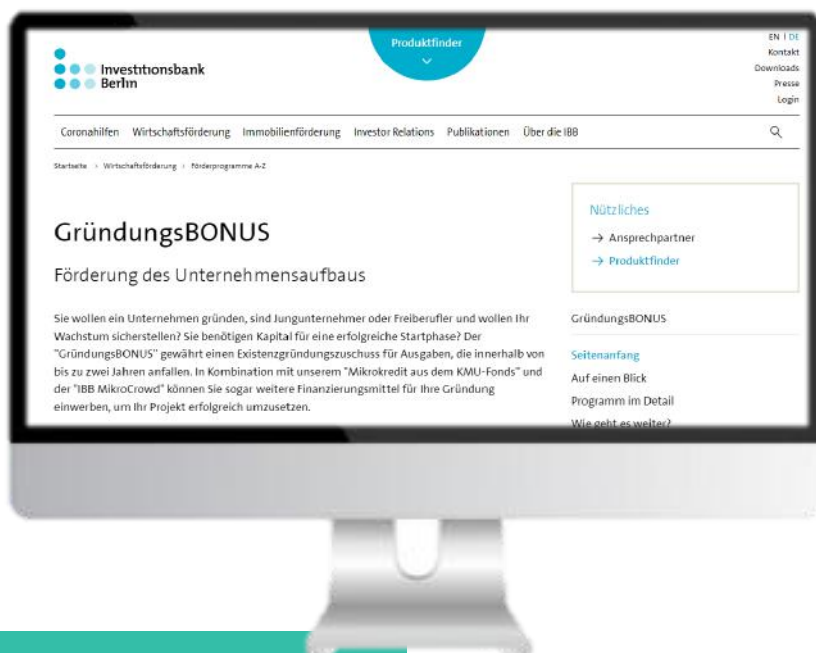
Investitionsbank Berlin

Produktfinder

EN | DE
Kontakt
Downloads
Presse
Login

Coronahilfen Wirtschaftsförderung Immobilienförderung Investor Relations Publikationen Über die IBB

Startseite > Wirtschaftsförderung > Förderprogramme A-Z

GründungsBONUS

Förderung des Unternehmensaufbaus

Sie wollen ein Unternehmen gründen, sind Jungunternehmer oder Freiberufler und wollen Ihr Wachstum sicherstellen? Sie benötigen Kapital für eine erfolgreiche Startphase? Der "GründungsBONUS" gewährt einen Existenzgründungszuschuss für Ausgaben, die innerhalb von bis zu zwei Jahren anfallen. In Kombination mit unserem "Mikrokredit aus dem KMU-Fonds" und der "IBB MikroCrowd" können Sie sogar weitere Finanzierungsmittel für Ihre Gründung einwerben, um Ihr Projekt erfolgreich umzusetzen.

Nützliches
→ Ansprechpartner
→ Produktfinder

GründungsBONUS

Seitenanfang
Auf einen Blick
Programm im Detail
Wie geht es weiter?